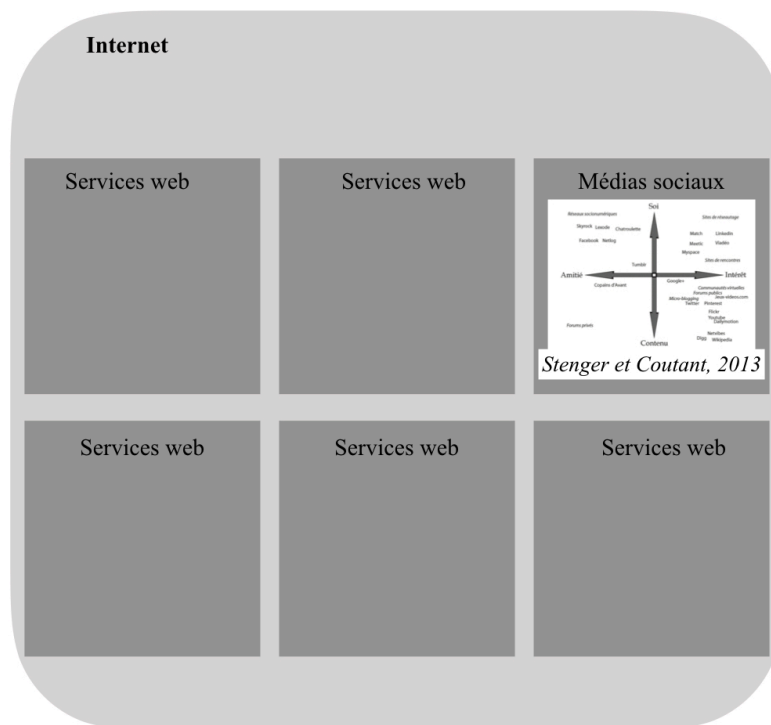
Internet

Services web

Services web

Médias sociaux

Soi

Réseaux socionumériques

Skyrock Lexode Chatroulette

Facebook Netlog

Sites de réseautage

Match LinkedIn

Meetic Viadeo

Myspace

Sites de rencontres

Tumblr

Amitié

Intérêt

Google+

Copains d'Avant

Communautés virtuelles

Forums publics

Jeux-video.com

Micro-blogging

Twitter Pinterest

Flickr

Youtube

Dailymotion

Forums privés

Netvibes

Digg Wikipedia

Contenu

Stenger et Coutant, 2013

Services web

Services web

Services web